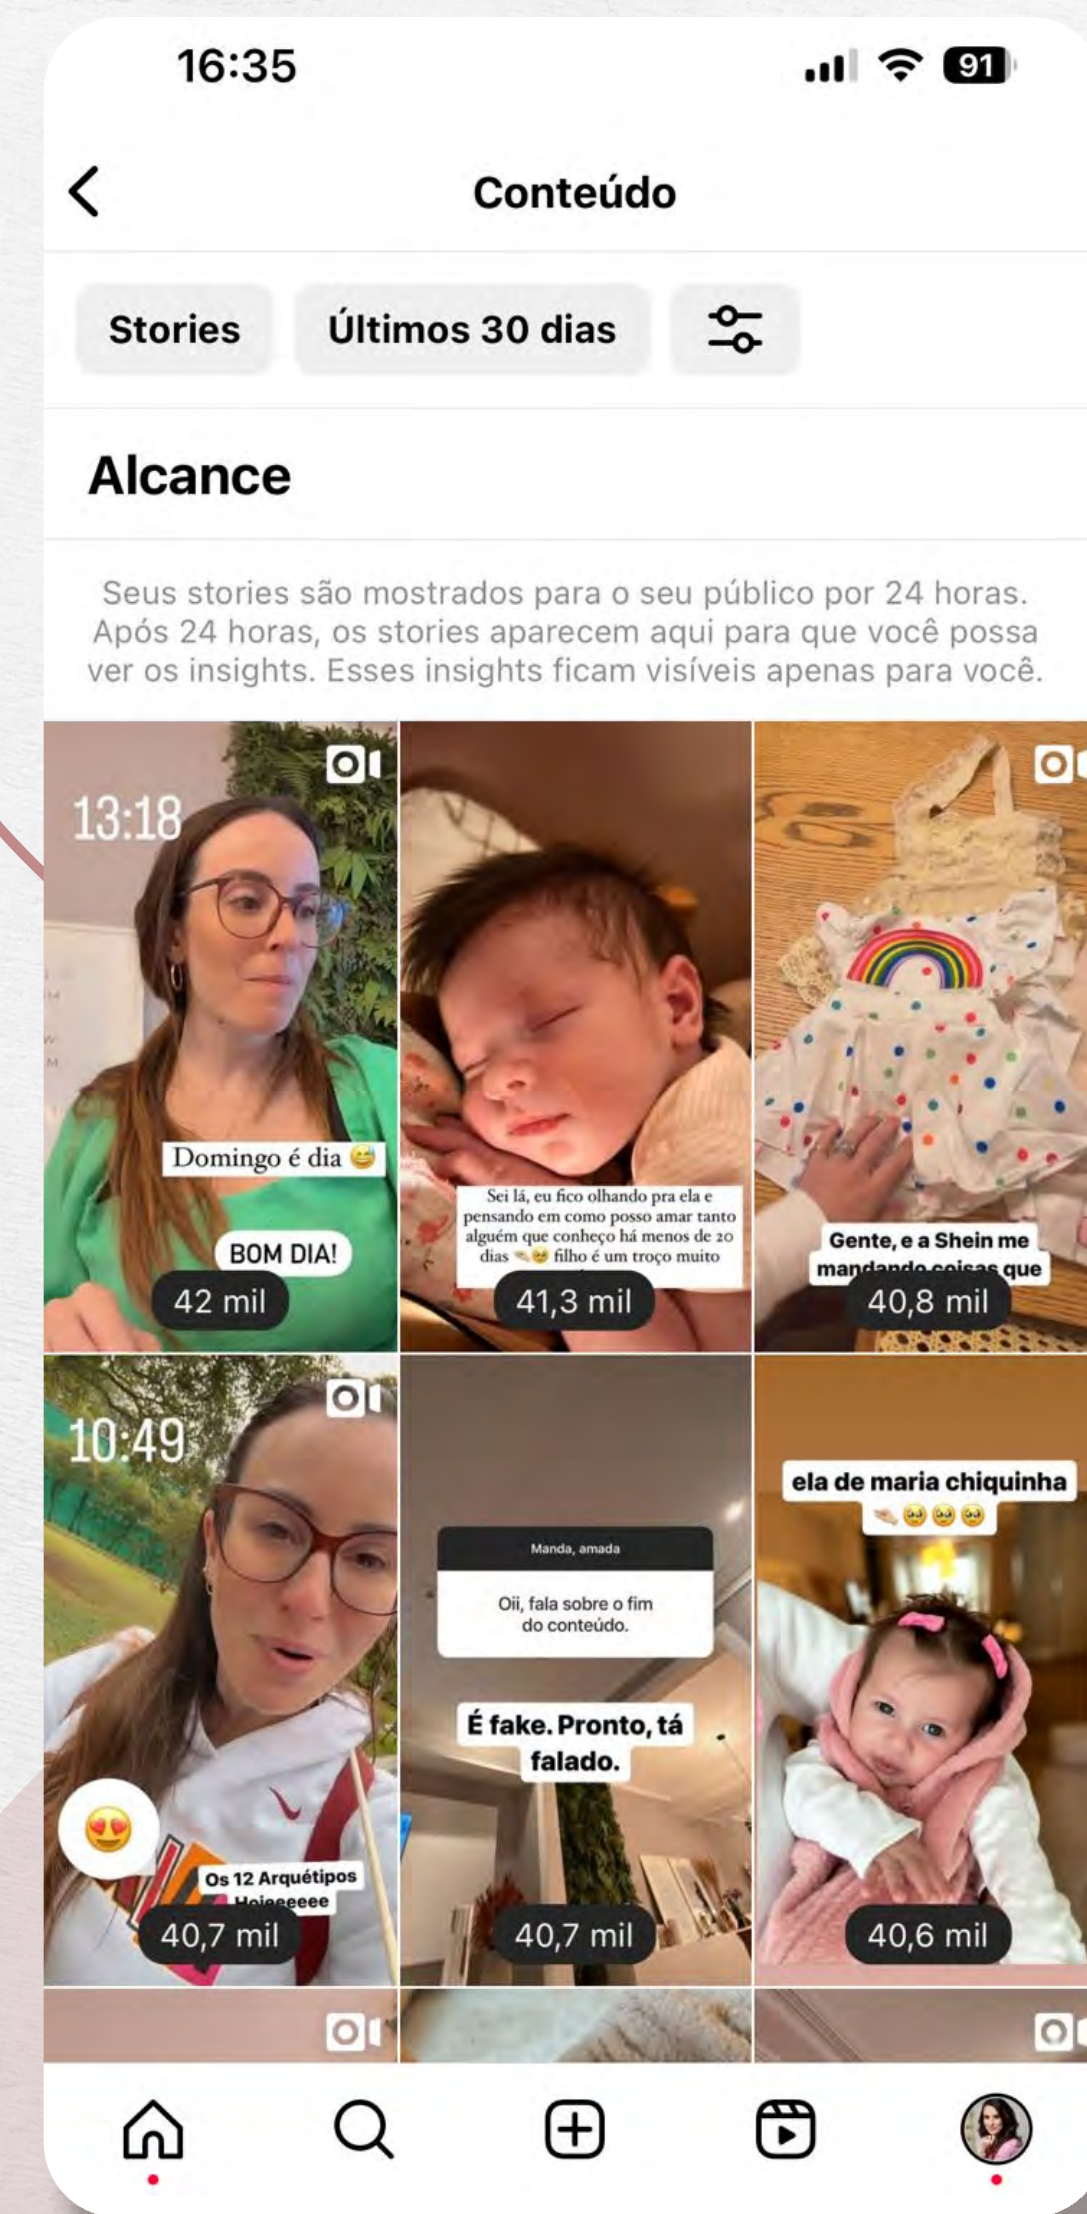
16:35

91

Conteúdo

Stories

Últimos 30 dias

Alcance

Seus stories são mostrados para o seu público por 24 horas. Após 24 horas, os stories aparecem aqui para que você possa ver os insights. Esses insights ficam visíveis apenas para você.

13:18

Domingo é dia 😅

BOM DIA!

42 mil

Sei lá, eu fico olhando pra ela e pensando em como posso amar tanto alguém que conheço há menos de 20 dias 🤏🥹 filho é um troço muito

41,3 mil

Gente, e a Shein me mandando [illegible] que

40,8 mil

10:49

😍

Os 12 Arquétipos Hojeeeeee

40,7 mil

Manda, amada

Oii, fala sobre o fim do conteúdo.

É fake. Pronto, tá falado.

40,7 mil

ela de maria chiquinha 🤏🥹🥹🥹

40,6 mil